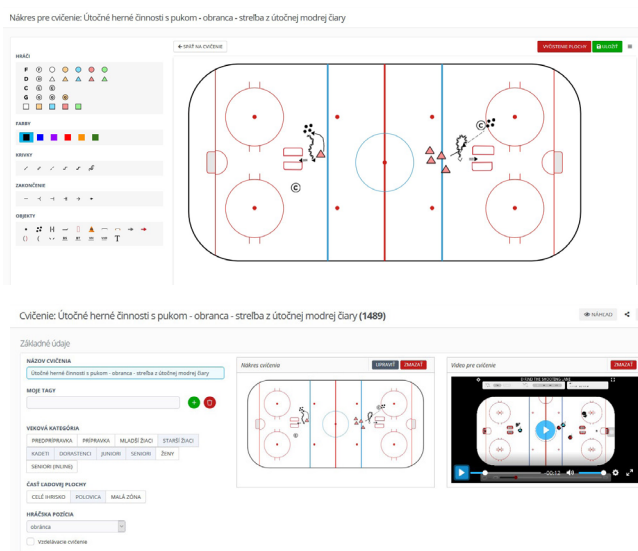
Nákres pre cvičenie: Útočné herné činnosti s pukom - obranca - streľba z útočnej modrej čiary

← SPÄŤ NA CVIČENIE

VYČISTENIE PLOCHY

ULOŽIŤ

HRÁČI

F

C

G

FARBY

KRIVKY

ZAKONČENIE

OBJEKTY

T

C

C

Cvičenie: Útočné herné činnosti s pukom - obranca - streľba z útočnej modrej čiary (1489)

NÁHĽAD

Základné údaje

NÁZOV CVIČENIA

Útočné herné činnosti s pukom - obranca - streľba z útočnej modrej čiary

MOJE TAGY

VEKOVÁ KATEGÓRIA

PREDPRÍPRAVKA | PRÍPRAVKA | MLADŠÍ ŽIACI | STARŠÍ ŽIACI
KADETI | DORASTENCI | JUNIORI | SENIORI | ŽENY
SENIORI (INLINE)

ČASŤ ĽADOVEJ PLOCHY

CELÉ IHRISKO | POLOVICA | MALÁ ZÓNA

HRÁČSKA POZÍCIA

obranca

Vzdelávacie cvičenie

Nákres cvičenia

UPRAVIŤ

ZMAZAŤ

Video pre cvičenie

ZMAZAŤ

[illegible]

00:12